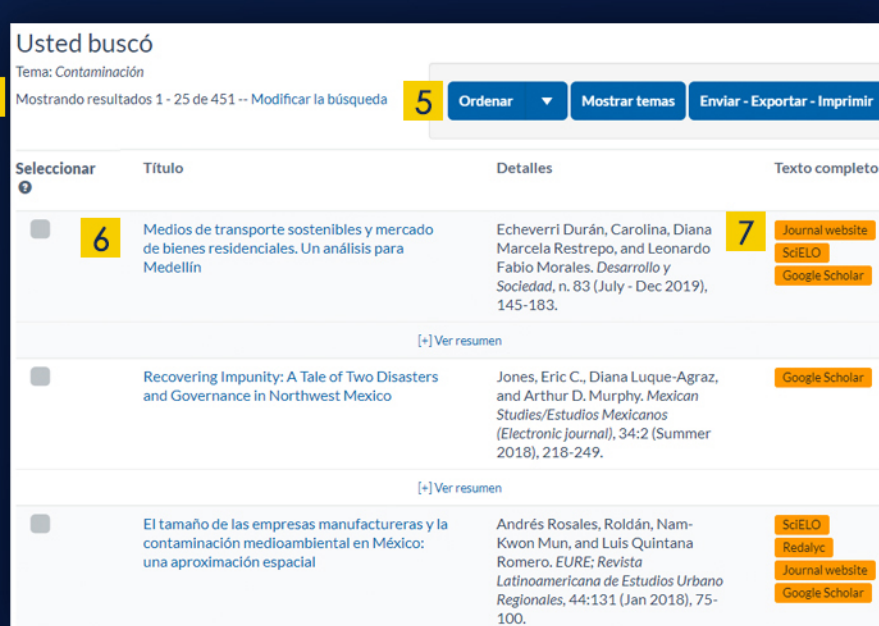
Usted buscó

Tema: Contaminación

Mostrando resultados 1 - 25 de 451 -- Modificar la búsqueda

5

Ordenar

Mostrar temas

Enviar - Exportar - Imprimir

| Seleccionar | Título | Detalles | Texto completo |
|---|---|---|---|
| | Medios de transporte sostenibles y mercado de bienes residenciales. Un análisis para Medellín | Echeverri Durán, Carolina, Diana Marcela Restrepo, and Leonardo Fabio Morales. *Desarrollo y Sociedad*, n. 83 (July - Dec 2019), 145-183. | Journal website SciELO Google Scholar |
| | [+] Ver resumen | | |
| | Recovering Impunity: A Tale of Two Disasters and Governance in Northwest Mexico | Jones, Eric C., Diana Luque-Agraz, and Arthur D. Murphy. *Mexican Studies/Estudios Mexicanos (Electronic journal)*, 34:2 (Summer 2018), 218-249. | Google Scholar |
| | [+] Ver resumen | | |
| | El tamaño de las empresas manufactureras y la contaminación medioambiental en México: una aproximación espacial | Andrés Rosales, Roldán, Nam-Kwon Mun, and Luis Quintana Romero. *EURE; Revista Latinoamericana de Estudios Urbano Regionales*, 44:131 (Jan 2018), 75-100. | SciELO Redalyc Journal website Google Scholar |

6

7